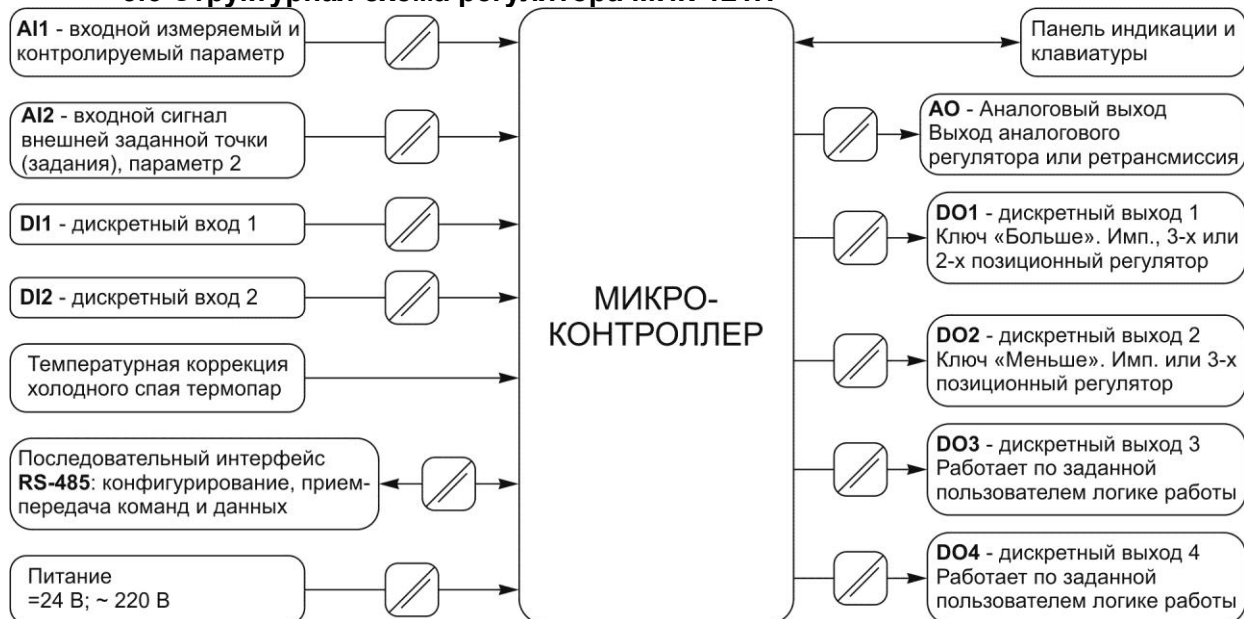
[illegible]

AI1 - входной измеряемый и контролируемый параметр

AI2 - входной сигнал внешней заданной точки (задания), параметр 2

DI1 - дискретный вход 1

DI2 - дискретный вход 2

Температурная коррекция холодного спая термопар

Последовательный интерфейс RS-485: конфигурирование, прием-передача команд и данных

Питание =24 В; ~ 220 В

МИКРО-КОНТРОЛЛЕР

Панель индикации и клавиатуры

AO - Аналоговый выход Выход аналогового регулятора или ретрансмиссия

DO1 - дискретный выход 1 Ключ «Больше». Имп., 3-х или 2-х позиционный регулятор

DO2 - дискретный выход 2 Ключ «Меньше». Имп. или 3-х позиционный регулятор

DO3 - дискретный выход 3 Работает по заданной пользователем логике работы

DO4 - дискретный выход 4 Работает по заданной пользователем логике работы